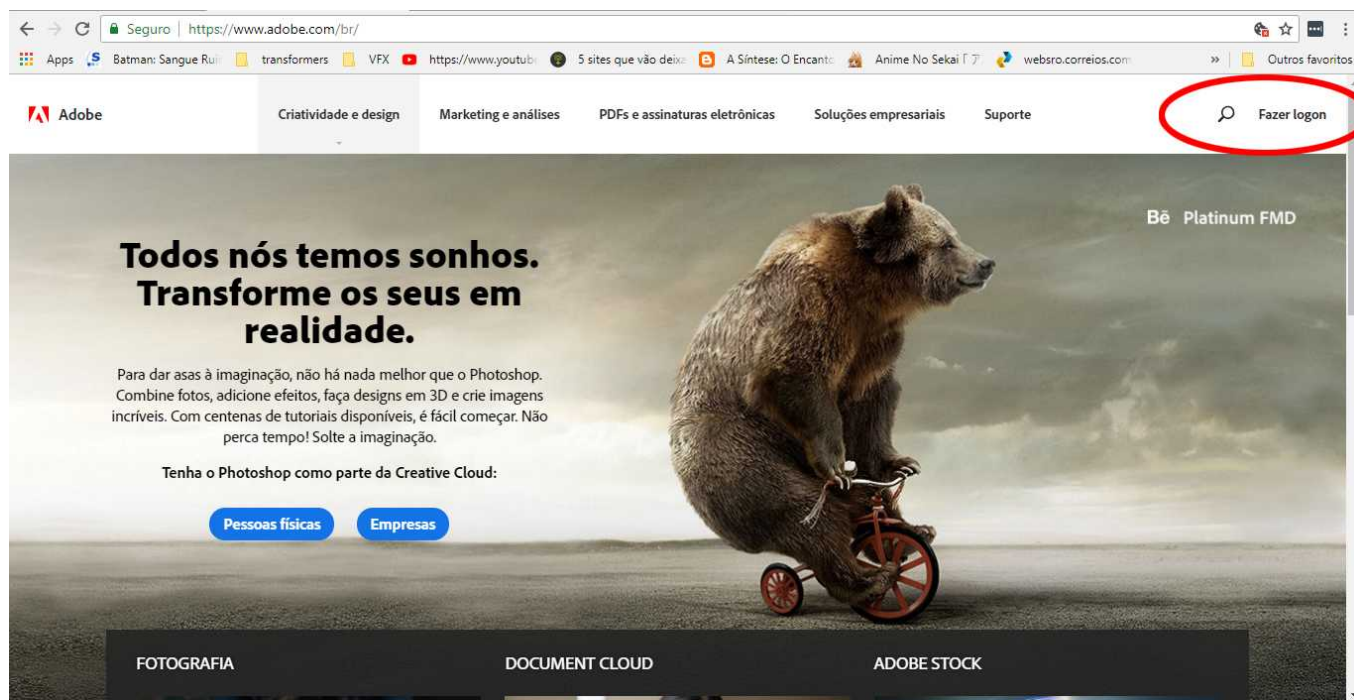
Seguro | https://www.adobe.com/br/

Apps  Batman: Sangue Rui  transformers  VFX  https://www.youtube  5 sites que vão deixa  A Síntese: O Encanto  Anime No Sekai  websro.correios.com  »  Outros favoritos

Adobe  Criatividade e design  Marketing e análises  PDFs e assinaturas eletrônicas  Soluções empresariais  Suporte  Fazer logon

Bē Platinum FMD

Todos nós temos sonhos. Transforme os seus em realidade.

Para dar asas à imaginação, não há nada melhor que o Photoshop. Combine fotos, adicione efeitos, faça designs em 3D e crie imagens incríveis. Com centenas de tutoriais disponíveis, é fácil começar. Não perca tempo! Solte a imaginação.

Tenha o Photoshop como parte da Creative Cloud:

Pessoas físicas  Empresas

FOTOGRAFIA  DOCUMENT CLOUD  ADOBE STOCK